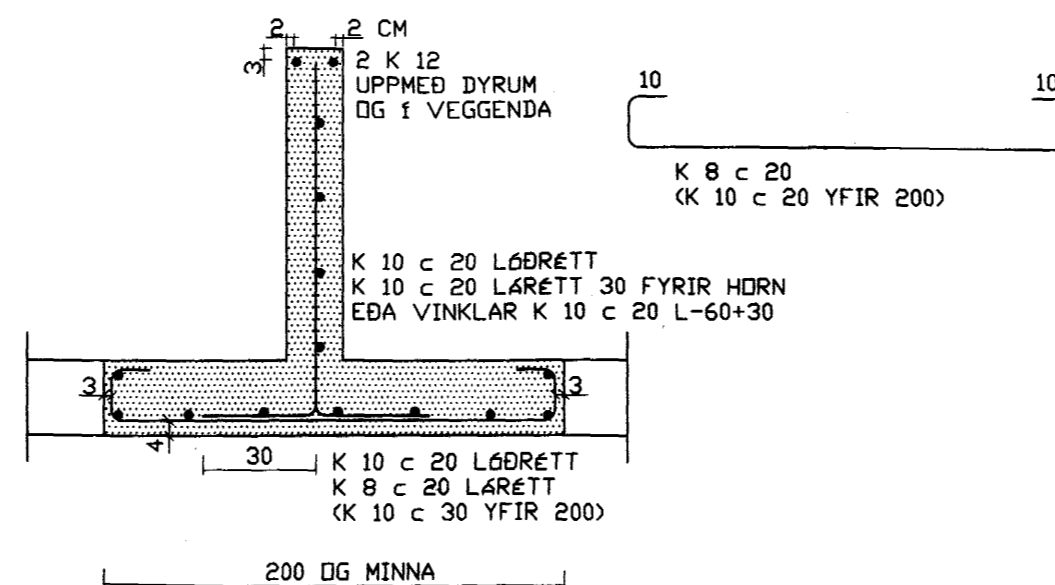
2 2 CM
3
2 K 12
UPPMEÐ DYRUM
OG Í VEGGENDA

10
10
K 8 c 20
(K 10 c 20 YFIR 200)

K 10 c 20 LÓÐRÉTT
K 10 c 20 LÁRÉTT 30 FYRIR HORN
EÐA VINKLAR K 10 c 20 L-60+30

3
3
4
30
K 10 c 20 LÓÐRÉTT
K 8 c 20 LÁRÉTT
(K 10 c 30 YFIR 200)

200 OG MINNA